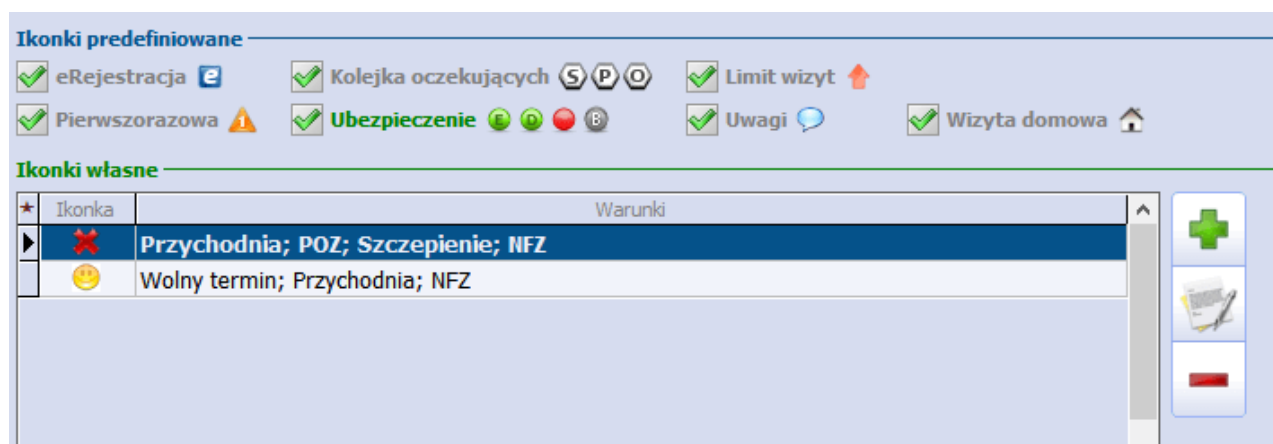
Ikonki predefiniowane

eRejestracja e
Kolejka oczekujących S P O
Limit wizyt
Pierwszorazowa
Ubezpieczenie E D B
Uwagi
Wizyta domowa

Ikonki własne

| ★ | Ikonka | Warunki |
|---|---|---|
| | | Przychodnia; POZ; Szczepienie; NFZ |
| | | Wolny termin; Przychodnia; NFZ |